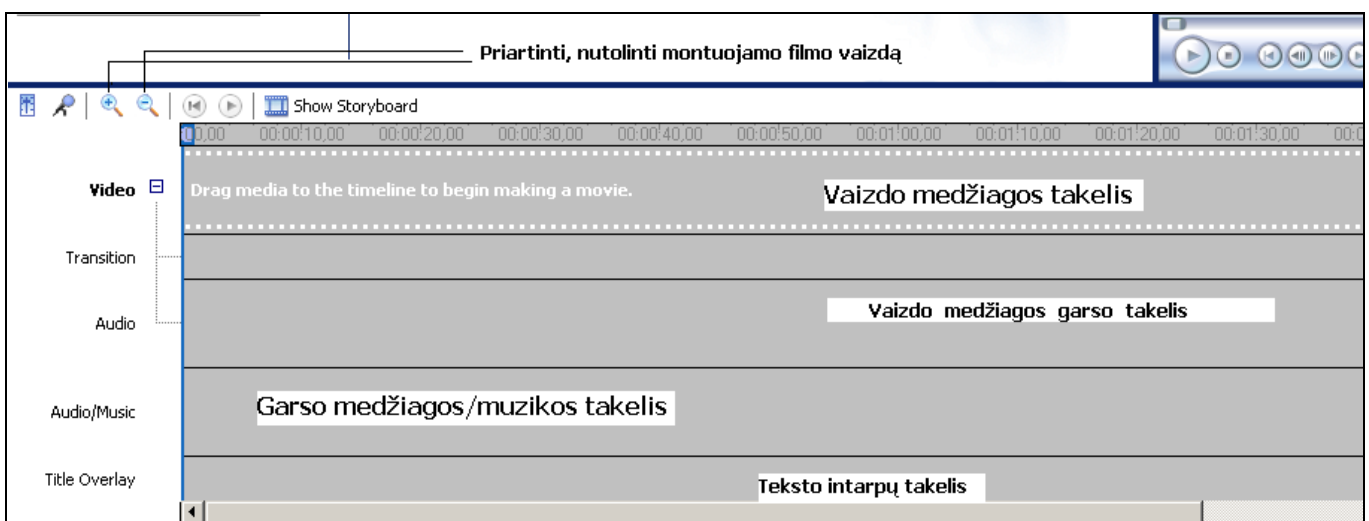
Priartinti, nutolinti montuojamo filmo vaizdą

Show Storyboard

0,00 00:00:10,00 00:00:20,00 00:00:30,00 00:00:40,00 00:00:50,00 00:01:00,00 00:01:10,00 00:01:20,00 00:01:30,00 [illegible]

Video

Drag media to the timeline to begin making a movie.

Vaizdo medžiagos takelis

Transition

Audio

Vaizdo medžiagos garso takelis

Audio/Music

Garso medžiagos/muzikos takelis

Title Overlay

Teksto intarpų takelis